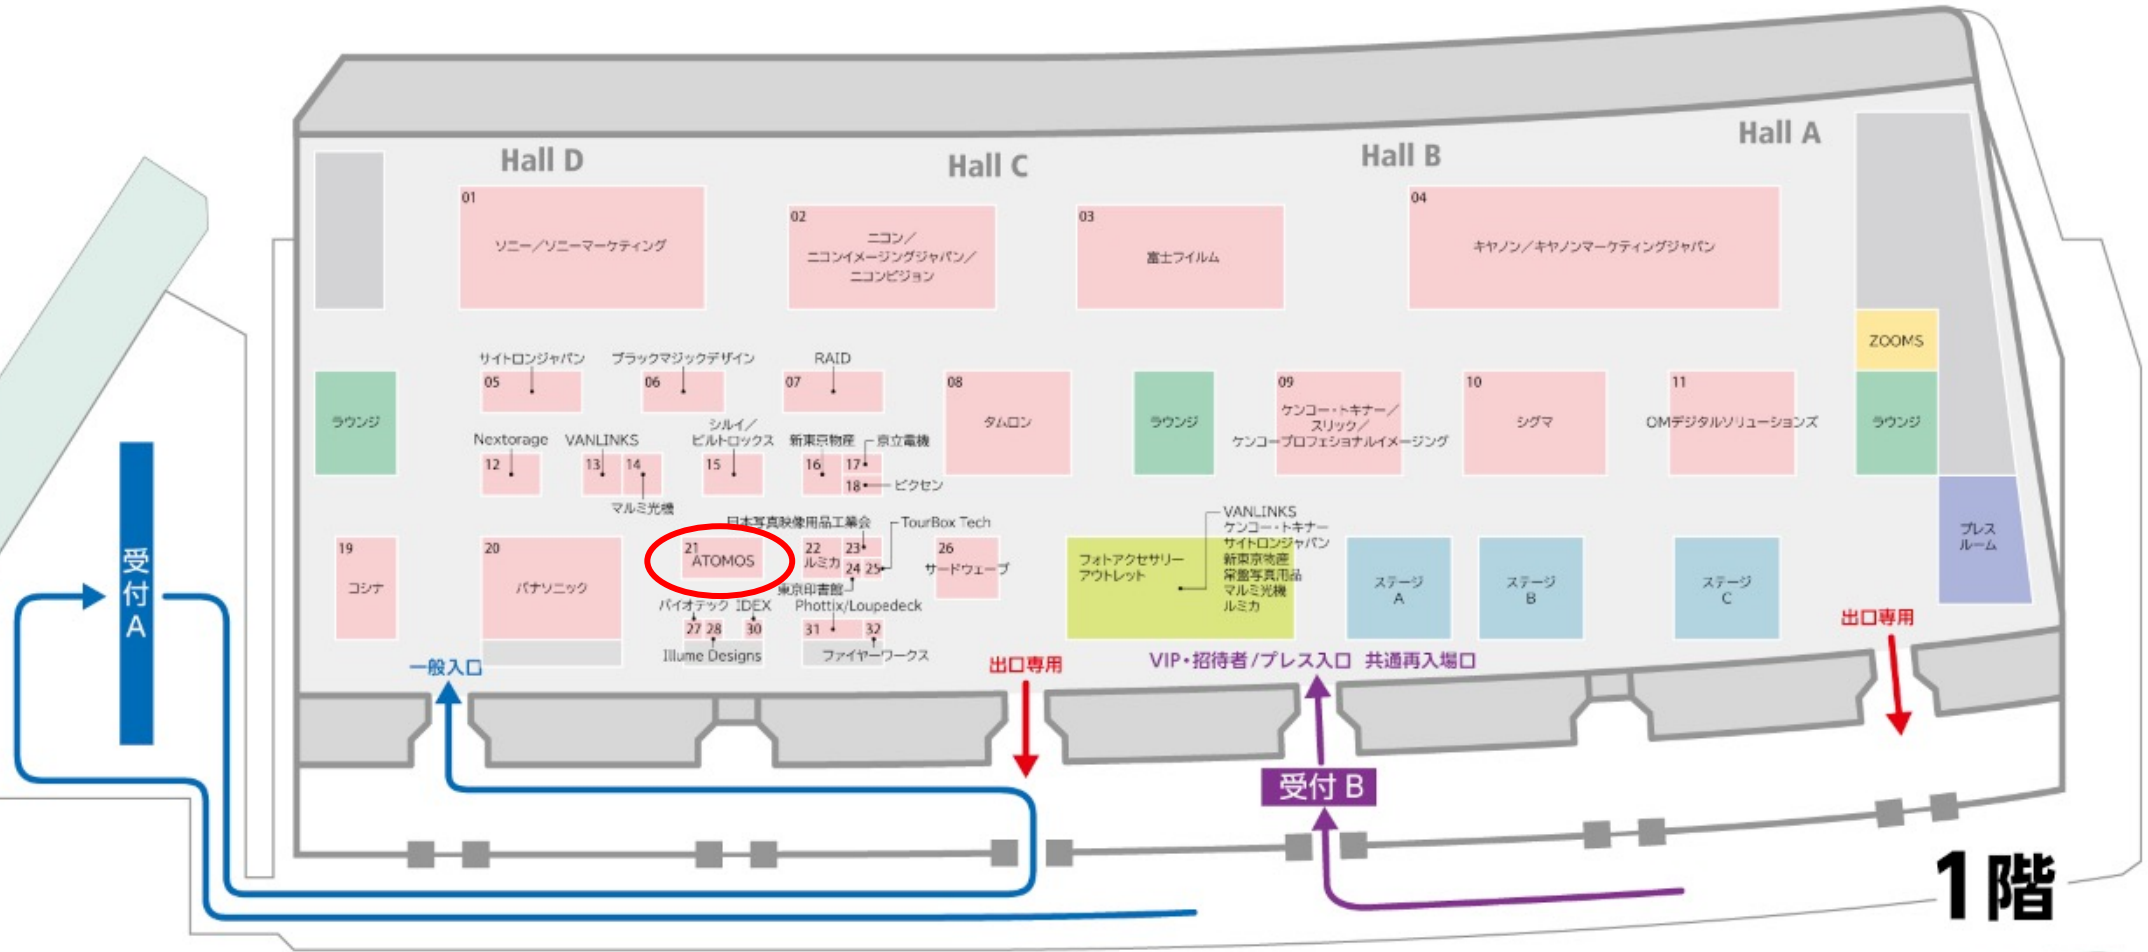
Hall D
Hall C
Hall B
Hall A

01
ソニー／ソニーマーケティング

02
ニコン／
ニコンイメージングジャパン／
ニコンビジョン

03
富士フイルム

04
キヤノン／キヤノンマーケティングジャパン

ZOOMS

ラウンジ

サイトロンジャパン
05

ブラックマジックデザイン
06

RAID
07

08
タムロン

ラウンジ

09
ケンコー・トキナー／
スリック／
ケンコープロフェショナルイメージング

10
シグマ

11
OMデジタルソリューションズ

ラウンジ

Nextorage
12

VANLINKS
13
14
マルミ光機

シルイ／
ビルトロックス
15

新東京物産
16
17
京立電機
18
ビクセン

日本写真映像用品工業会
TourBox Tech

プレス
ルーム

19
コシナ

20
パナソニック

21
ATOMOS

22
ルミカ
23
24
25
東京印書館

26
サードウェーブ

フォトアクセサリー
アウトレット

VANLINKS
ケンコー・トキナー
サイトロンジャパン
新東京物産
常盤写真用品
マルミ光機
ルミカ

ステージ
A

ステージ
B

ステージ
C

バイオテック
IDEX
27
28
30
Illume Designs

Phottix/Loupedeck
31
32
ファイヤーワークス

受付A

一般入口

出口専用

VIP・招待者/プレス入口
共通再入場口

出口専用

受付B

1階